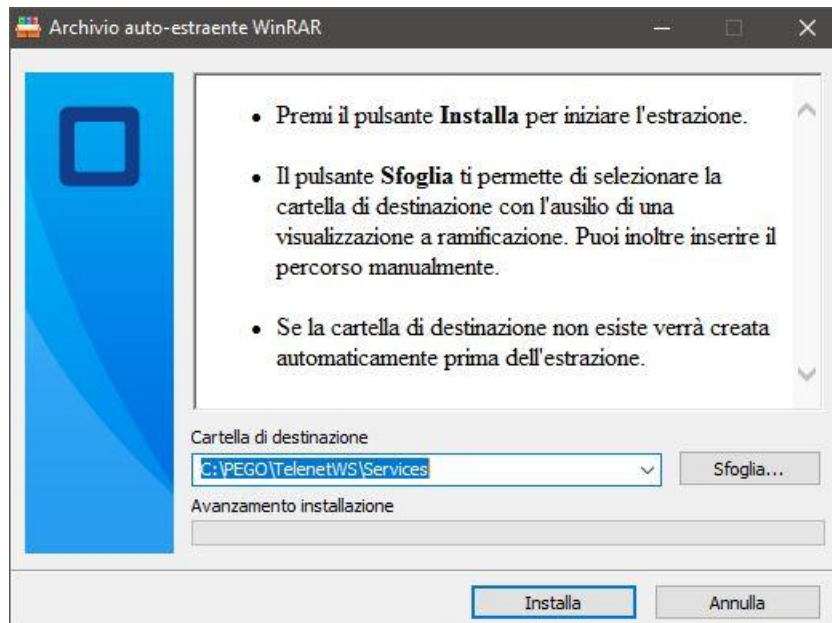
Archivio auto-estraente WinRAR

• Premi il pulsante **Installa** per iniziare l'estrazione.

• Il pulsante **Sfoglia** ti permette di selezionare la cartella di destinazione con l'ausilio di una visualizzazione a ramificazione. Puoi inoltre inserire il percorso manualmente.

• Se la cartella di destinazione non esiste verrà creata automaticamente prima dell'estrazione.

Cartella di destinazione

C:\PEGO\TelenetWS\Services

Sfoglia...

Avanzamento installazione

Installa

Annulla